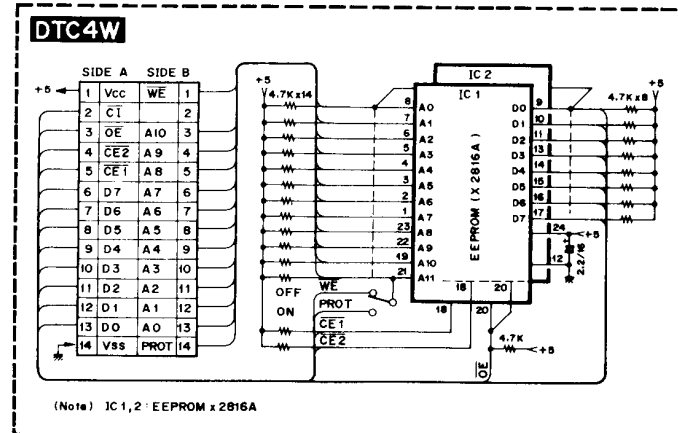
DTC4W

| | SIDE A | SIDE B | |
|---|---|---|---|
| 1 | Vcc | $\overline{WE}$ | 1 |
| 2 | $\overline{CI}$ | | 2 |
| 3 | $\overline{OE}$ | A10 | 3 |
| 4 | $\overline{CE2}$ | A9 | 4 |
| 5 | $\overline{CE1}$ | A8 | 5 |
| 6 | D7 | A7 | 6 |
| 7 | D6 | A6 | 7 |
| 8 | D5 | A5 | 8 |
| 9 | D4 | A4 | 9 |
| 10 | D3 | A3 | 10 |
| 11 | D2 | A2 | 11 |
| 12 | D1 | A1 | 12 |
| 13 | D0 | A0 | 13 |
| 14 | Vss | PROT | 14 |

+5

+5

4.7K x 14

IC 2

IC 1

EEPROM (X 2816A)

8 A0
7 A1
6 A2
5 A3
4 A4
3 A5
2 A6
1 A7
23 A8
22 A9
19 A10
21 A11

D0 9
D1 10
D2 11
D3 13
D4 14
D5 15
D6 16
D7 17

+5

4.7K x 8

24

12

+5

2.2/16

18

20

OFF

ON

$\overline{WE}$

PROT

$\overline{CE1}$

$\overline{CE2}$

18

20

4.7K

+5

$\overline{OE}$

(Note) IC 1,2 : EEPROM x 2816A